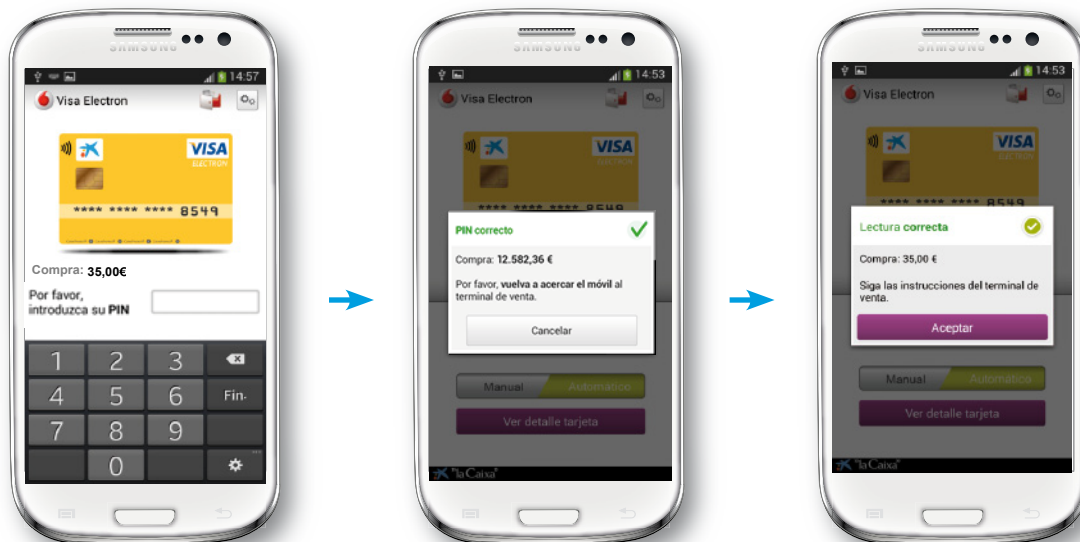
SAMSUNG

14:57

Visa Electron

VISA ELECTRON

**** **** **** 8549

Compra: 35,00€

Por favor, introduzca su PIN

1 2 3
4 5 6 Fin.
7 8 9
0

SAMSUNG

14:53

Visa Electron

VISA

**** **** **** 8549

PIN correcto

Compra: 12.582,36 €

Por favor, vuelva a acercar el móvil al terminal de venta.

Cancelar

Manual Automático

Ver detalle tarjeta

"la Caixa"

SAMSUNG

14:53

Visa Electron

VISA

**** **** **** 8549

Lectura correcta

Compra: 35,00 €

Siga las instrucciones del terminal de venta.

Aceptar

Manual Automático

Ver detalle tarjeta

"la Caixa"